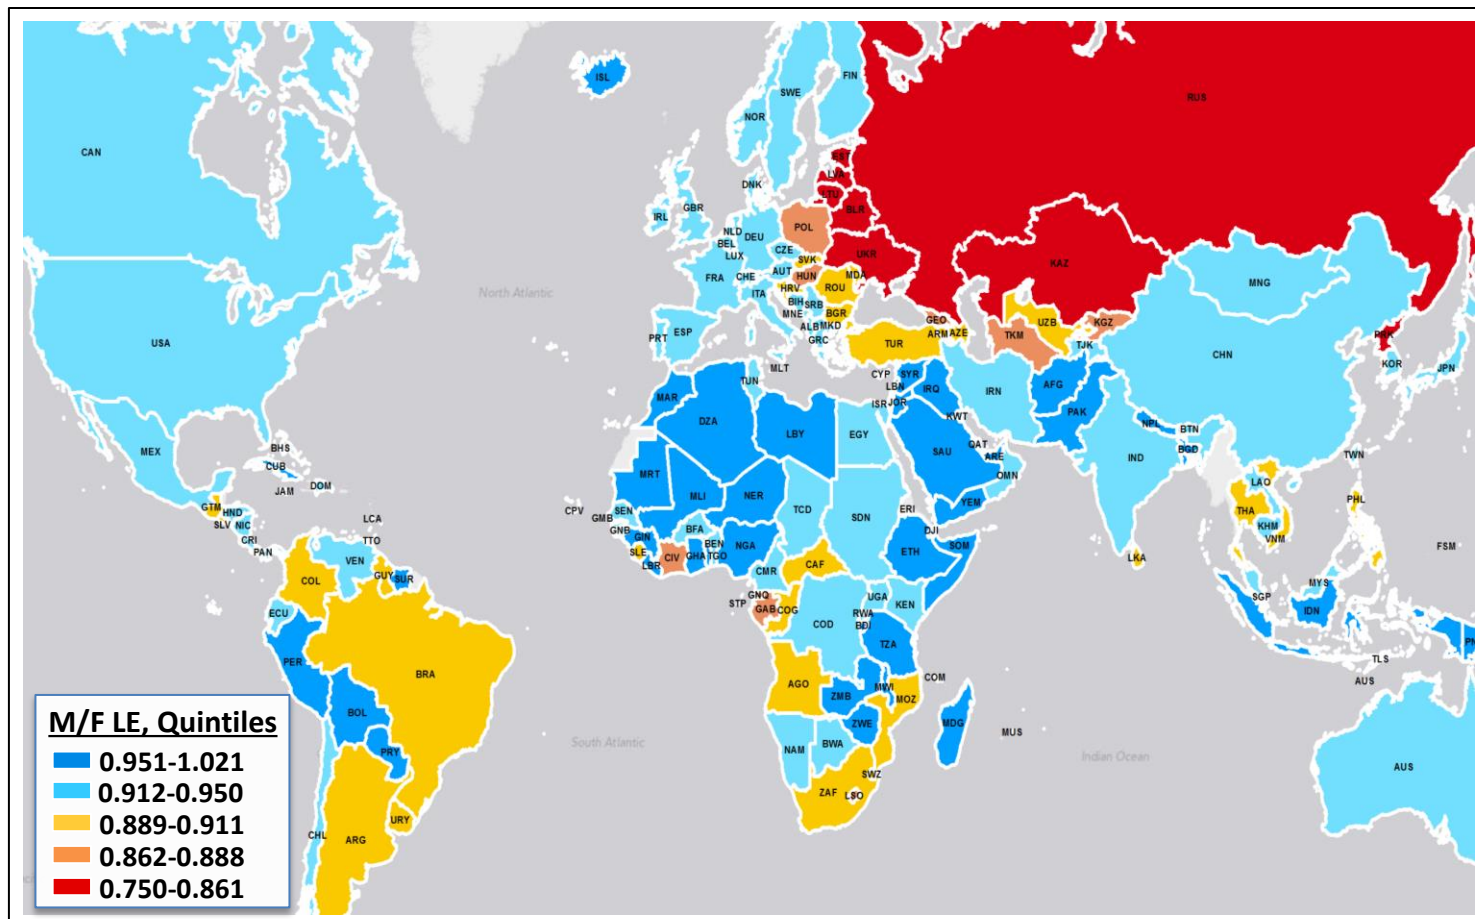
CAN
USA
MEX
BHS
CUB
JAM
DOM
GTM
HND
SLV
NIC
CRI
PAN
LCA
TTO
VEN
GUY
SUR
COL
ECU
PER
BRA
BOL
PRY
CHL
ARG
URY
North Atlantic
South Atlantic
ISL
SWE
FIN
NOR
DNK
IRL
GBR
NLD
BEL
LUX
DEU
POL
CZE
SVK
FRA
CHE
AUT
HUN
HRV
ITA
BIH
SRB
MNE
ALB
MKD
GRC
ROU
BGR
MDA
UKR
BLR
LTU
LVA
EST
RUS
PRT
ESP
MLT
TUN
MAR
DZA
LBY
EGY
MRT
MLI
NER
TCD
SDN
ERI
DJI
ETH
SOM
CPV
GMB
SEN
GNB
GIN
SLE
LBR
CIV
BFA
GHA
TGO
BEN
NGA
CMR
CAF
GNQ
STP
GAB
COG
COD
UGA
KEN
RWA
BDI
TZA
AGO
ZMB
MWI
MOZ
ZWE
NAM
BWA
ZAF
LSO
SWZ
COM
MDG
MUS
Indian Ocean
TUR
GEO
ARM
AZE
CYP
SYR
LBN
ISR
JOR
IRQ
KWT
SAU
QAT
ARE
OMN
YEM
IRN
TKM
UZB
KGZ
TJK
KAZ
AFG
PAK
IND
NPL
BTN
BGD
LKA
MNG
CHN
PRK
KOR
JPN
TWN
LAO
THA
KHM
VNM
PHL
MYS
SGP
IDN
TLS
FSM
PN
AUS

M/F LE, Quintiles
0.951-1.021
0.912-0.950
0.889-0.911
0.862-0.888
0.750-0.861